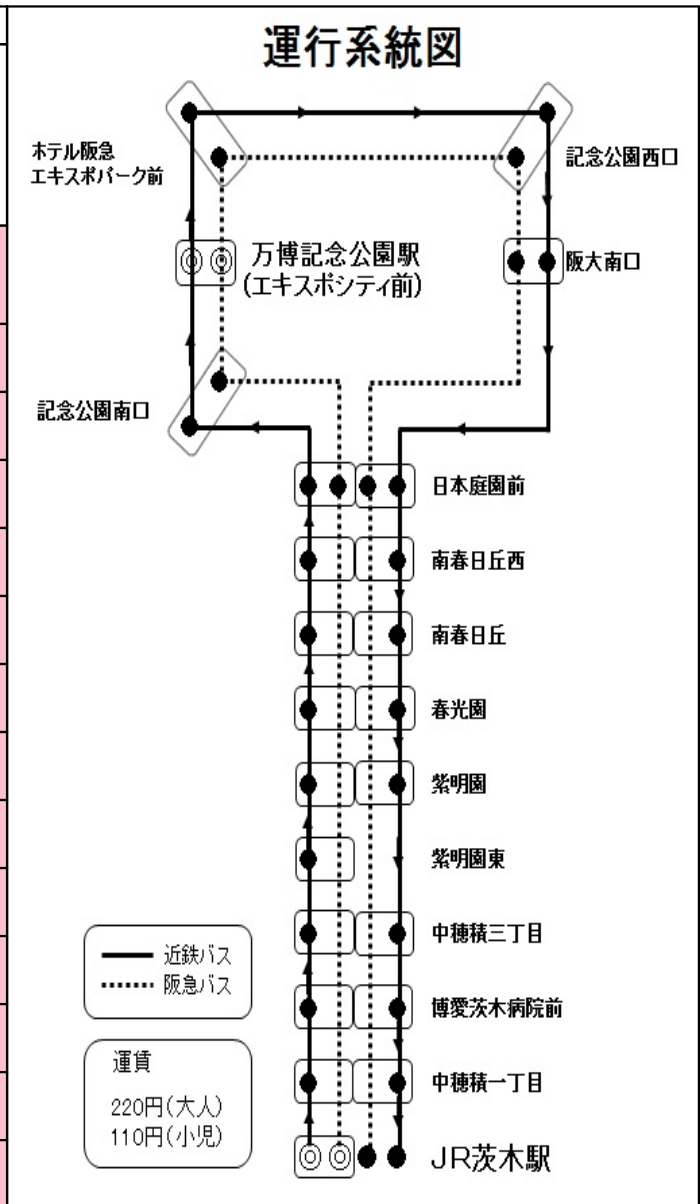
運行系統図

ホテル阪急
エキスポパーク前

記念公園西口

万博記念公園駅
(エキスポシティ前)

阪大南口

記念公園南口

日本庭園前

南春日丘西

南春日丘

春光園

紫明園

紫明園東

中穂積三丁目

博愛茨木病院前

中穂積一丁目

JR茨木駅

近鉄バス
阪急バス

運賃
220円(大人)
110円(小児)